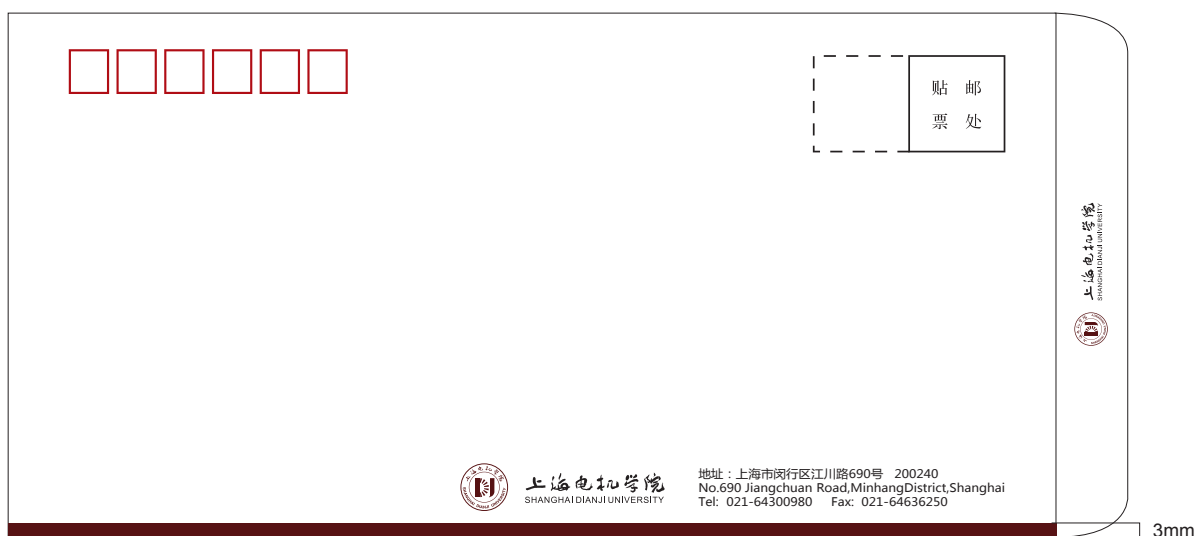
贴 邮
票 处

上海电机学院
SHANGHAI DIANJI UNIVERSITY

上海电机学院
SHANGHAI DIANJI UNIVERSITY

地址：上海市闵行区江川路690号 200240
No.690 Jiangchuan Road,MinhangDistrict,Shanghai
Tel: 021-64300980 Fax: 021-64636250

3mm